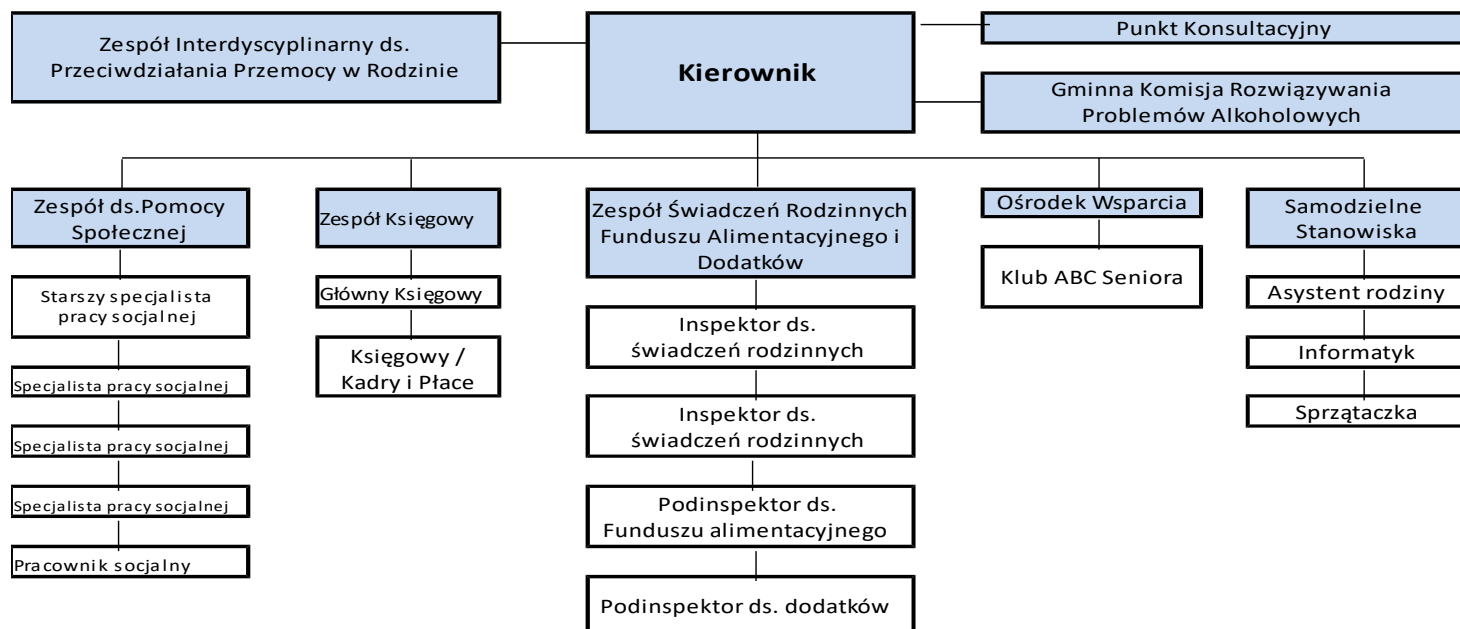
Zespół Interdyscyplinarny ds. Przeciwdziałania Przemocy w Rodzinie

Kierownik

Punkt Konsultacyjny

Gminna Komisja Rozwiązywania Problemów Alkoholowych

Zespół ds.Pomocy Społecznej

Starszy specjalista pracy socjalnej

Specjalista pracy socjalnej

Specjalista pracy socjalnej

Specjalista pracy socjalnej

Pracownik socjalny

Zespół Księgowy

Główny Księgowy

Księgowy / Kadry i Płace

Zespół Świadczeń Rodzinnych Funduszu Alimentacyjnego i Dodatków

Inspektor ds. świadczeń rodzinnych

Inspektor ds. świadczeń rodzinnych

Podinspektor ds. Funduszu alimentacyjnego

Podinspektor ds. dodatków

Ośrodek Wsparcia

Klub ABC Seniora

Samodzielne Stanowiska

Asystent rodziny

Informatyk

Sprzątaczka